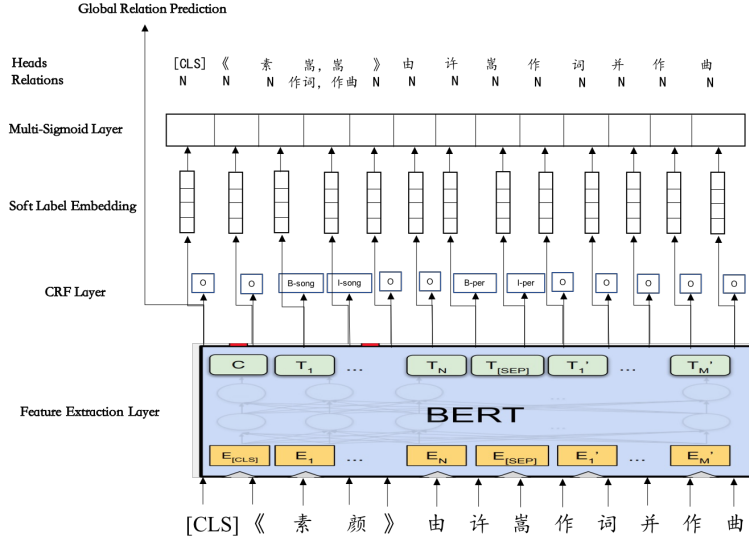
Global Relation Prediction

Heads
Relations

[CLS] 《 素 嵩, 嵩 》 由 许 嵩 作 词 并 作 曲
N N N 作词, 作曲 N N N N N N N N N

Multi-Sigmoid Layer

Soft Label Embedding

CRF Layer

O O B-song I-song O O B-per I-per O O O O O

Feature Extraction Layer

C $T_1$ ... $T_N$ $T_{[SEP]}$ $T_1'$ ... $T_M'$

BERT

$E_{[CLS]}$ $E_1$ ... $E_N$ $E_{[SEP]}$ $E_1'$ ... $E_M'$

[CLS] 《 素 颜 》 由 许 嵩 作 词 并 作 曲